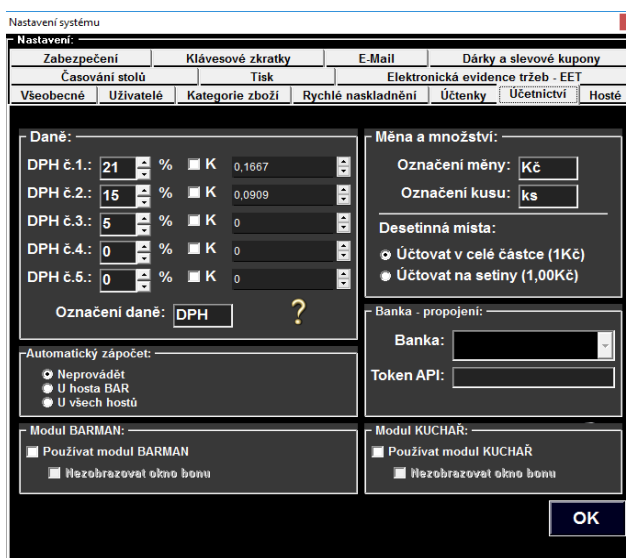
Nastavení systému

Nastavení:

Zabezpečení | Klávesové zkratky | E-Mail | Dárky a slevové kupony
Časování stolů | Tisk | Elektronická evidence tržeb - EET
Všeobecné | Uživatelé | Kategorie zboží | Rychlé naskladnění | Účtenky | Účetnictví | Hosté

Daně:
DPH č.1.: 21 % K 0,1667
DPH č.2.: 15 % K 0,0909
DPH č.3.: 5 % K 0
DPH č.4.: 0 % K 0
DPH č.5.: 0 % K 0
Označení daně: DPH
?

Měna a množství:
Označení měny: Kč
Označení kusu: ks
Desetinná místa:
Účtovat v celé částce (1Kč)
Účtovat na setiny (1,00Kč)

Banka - propojení:
Banka:
Token API:

Automatický zápočet:
Neprovádět
U hosta BAR
U všech hostů

Modul BARMAN:
Používat modul BARMAN
Nezobrazovat okno bonu

Modul KUCHAŘ:
Používat modul KUCHAŘ
Nezobrazovat okno bonu

OK